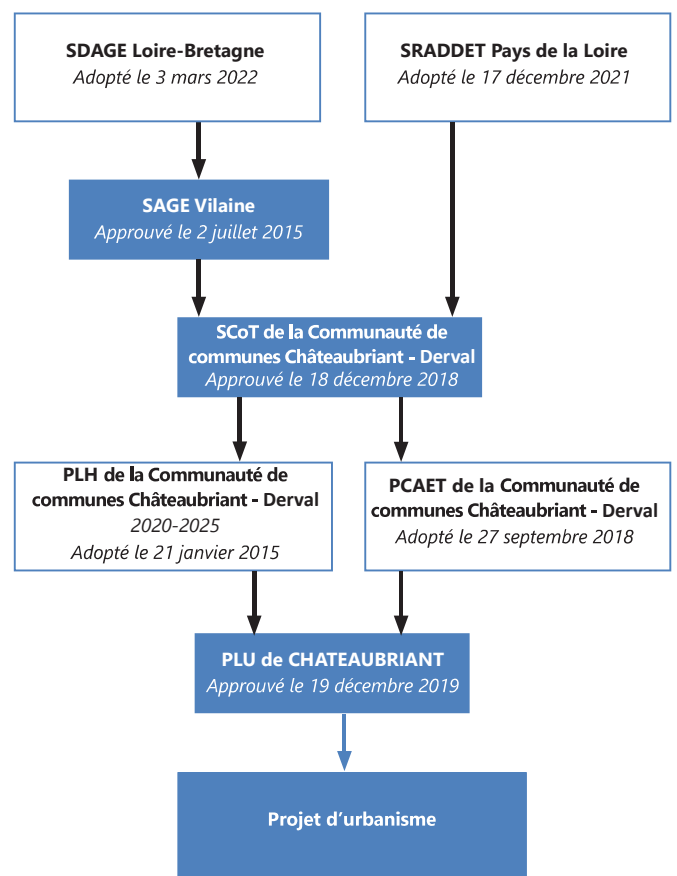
SDAGE Loire-Bretagne
Adopté le 3 mars 2022

SRADDET Pays de la Loire
Adopté le 17 décembre 2021

SAGE Vilaine
Approuvé le 2 juillet 2015

SCoT de la Communauté de communes Châteaubriant - Derval
Approuvé le 18 décembre 2018

PLH de la Communauté de communes Châteaubriant - Derval
2020-2025
Adopté le 21 janvier 2015

PCAET de la Communauté de communes Châteaubriant - Derval
Adopté le 27 septembre 2018

PLU de CHATEAUBRIANT
Approuvé le 19 décembre 2019

Projet d'urbanisme